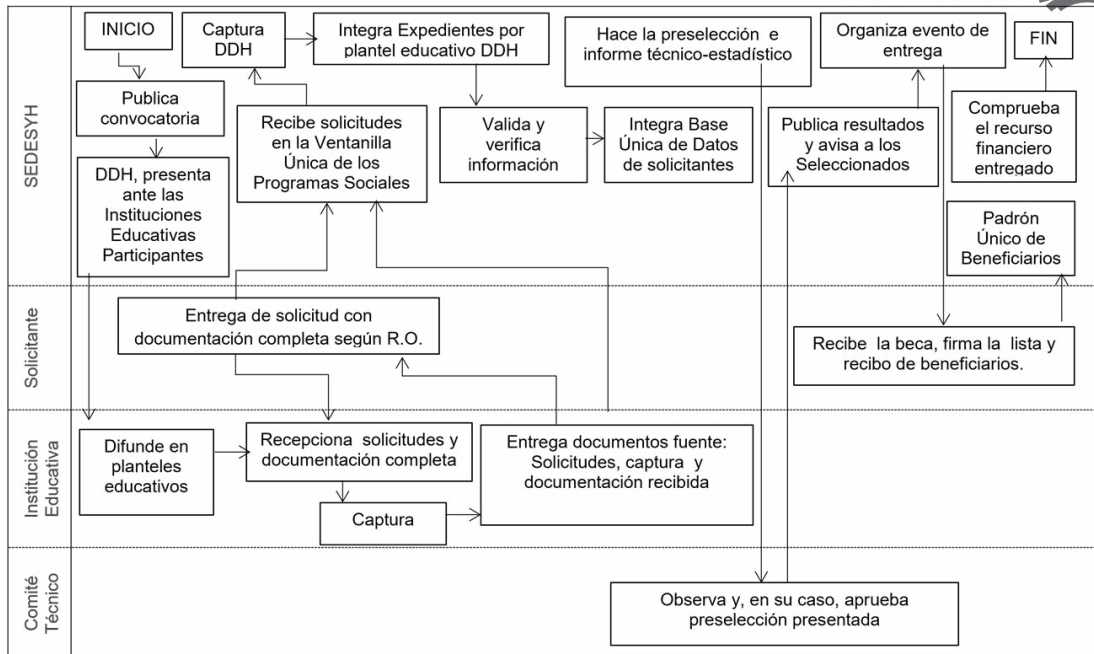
SEDESYH

INICIO

Publica convocatoria

DDH, presenta ante las Instituciones Educativas Participantes

Captura DDH

Recibe solicitudes en la Ventanilla Única de los Programas Sociales

Integra Expedientes por plantel educativo DDH

Valida y verifica información

Integra Base Única de Datos de solicitantes

Hace la preselección e informe técnico-estadístico

Publica resultados y avisa a los Seleccionados

Organiza evento de entrega

FIN

Comprueba el recurso financiero entregado

Padrón Único de Beneficiarios

Solicitante

Entrega de solicitud con documentación completa según R.O.

Recibe la beca, firma la lista y recibo de beneficiarios.

Institución Educativa

Difunde en planteles educativos

Recepciona solicitudes y documentación completa

Captura

Entrega documentos fuente: Solicitudes, captura y documentación recibida

Comité Técnico

Observa y, en su caso, aprueba preselección presentada